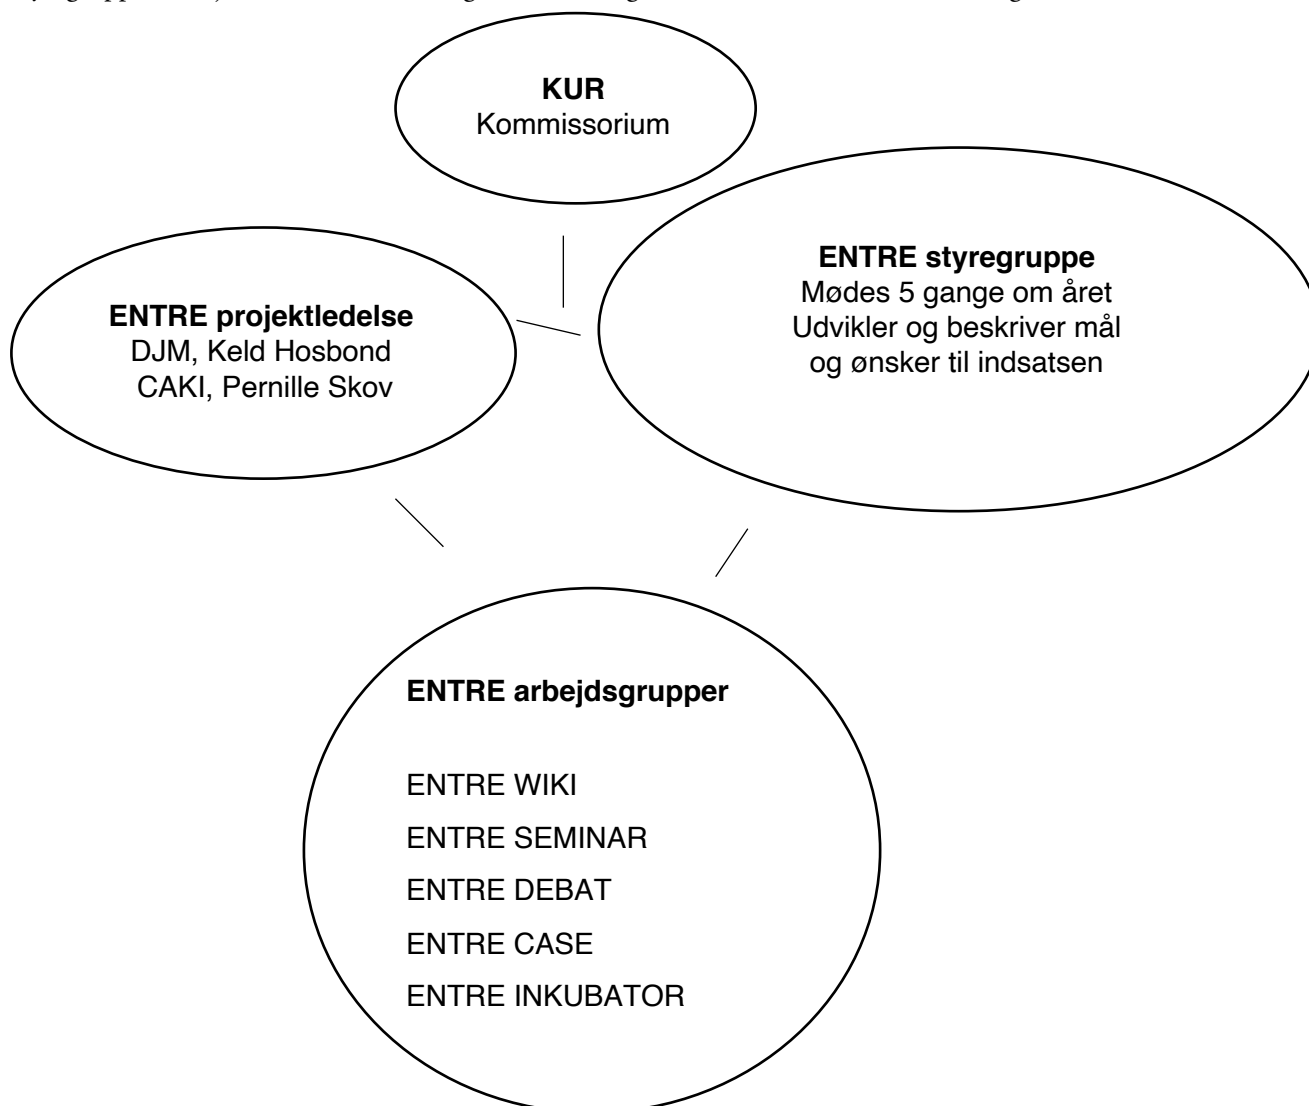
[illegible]

**KUR**
Kommissorium

**ENTRE projektledelse**
DJM, Keld Hosbond
CAKI, Pernille Skov

**ENTRE styregruppe**
Mødes 5 gange om året
Udvikler og beskriver mål og ønsker til indsatsen

**ENTRE arbejdsgrupper**

ENTRE WIKI
ENTRE SEMINAR
ENTRE DEBAT
ENTRE CASE
ENTRE INKUBATOR